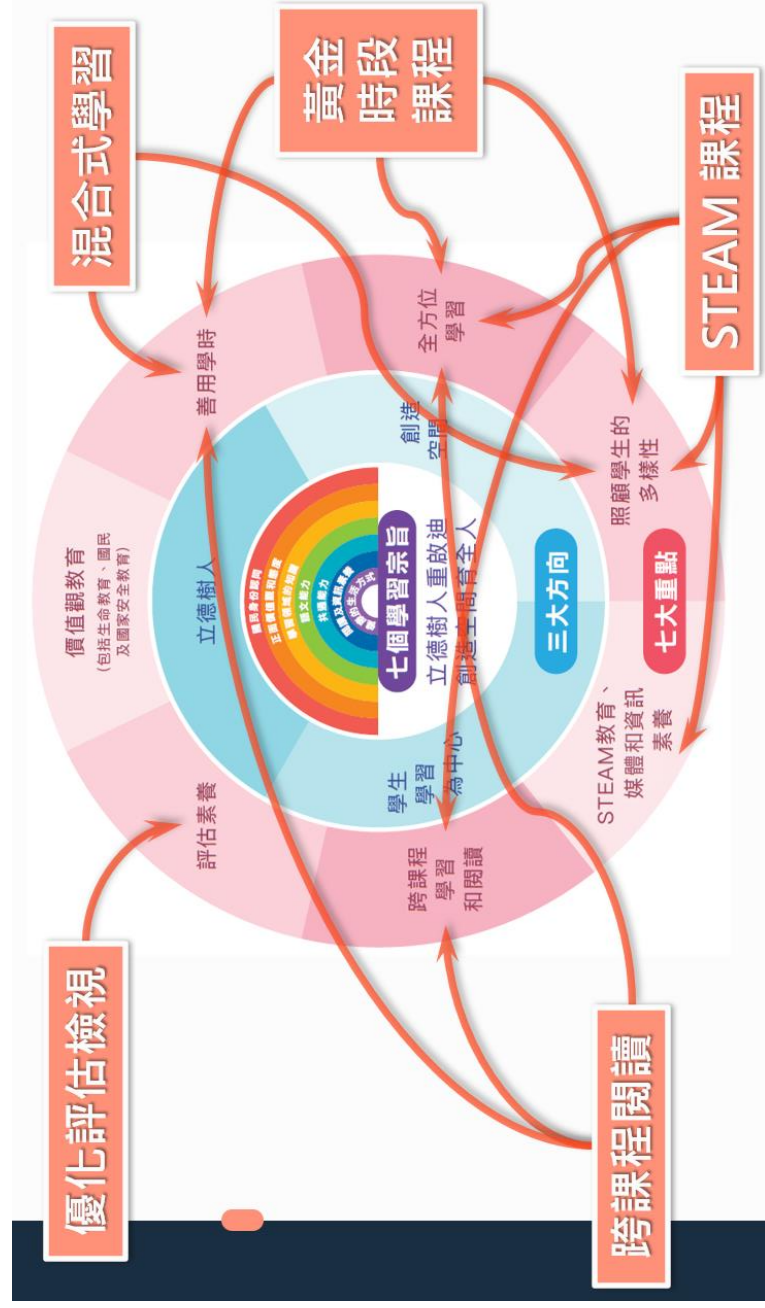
混合式學習

黃金時段課程

STEAM 課程

優化評估檢視

跨課程閱讀

善用學時

全方位學習

照顧學生的多樣性

STEAM教育、媒體和資訊素養

跨課程學習和閱讀

評估素養

價值觀教育

(包括生命教育、國民及國家安全教育)

立德樹人

創造空間

學生學習為中心

三大方向

七大重點

七個學習宗旨

立德樹人重啟迪

創造空間育全人

國民身份認同

正面價值觀和態度

廣闊的知識基礎

語文能力

共通能力

閱讀及資訊素養

健康的生活方式